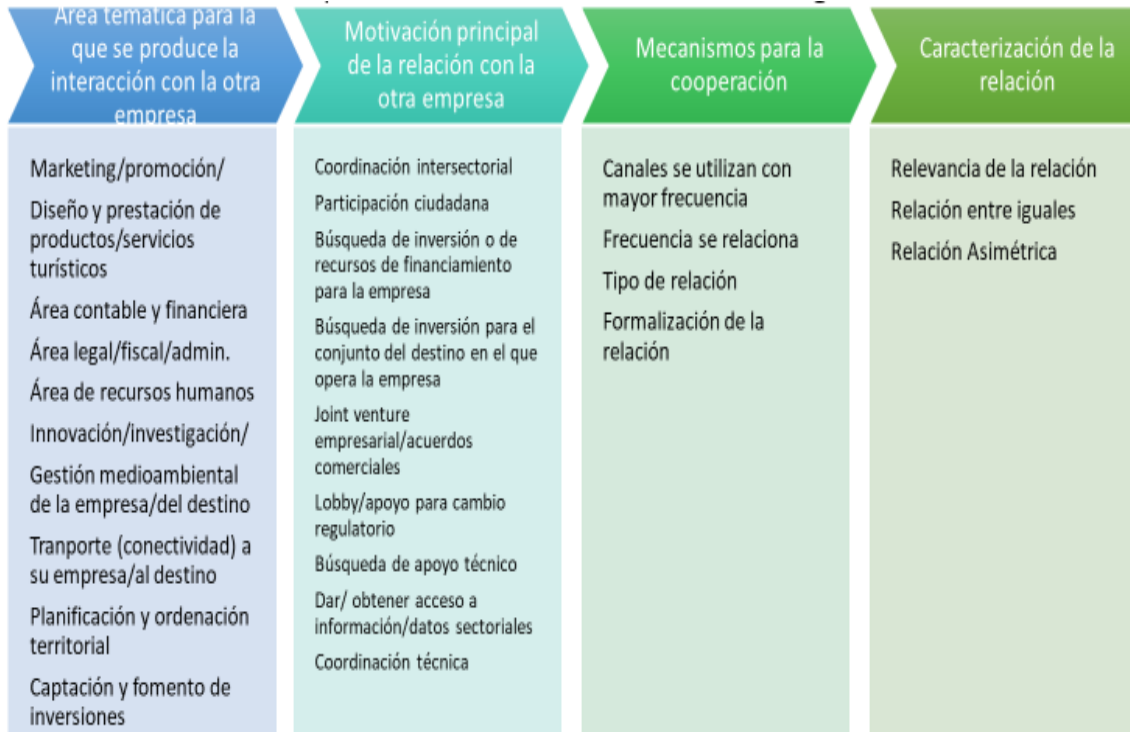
Área temática para la que se produce la interacción con la otra empresa

Marketing/promoción/

Diseño y prestación de productos/servicios turísticos

Área contable y financiera

Área legal/fiscal/admin.

Área de recursos humanos

Innovación/investigación/

Gestión medioambiental de la empresa/del destino

Tranporte (conectividad) a su empresa/al destino

Planificación y ordenación territorial

Captación y fomento de inversiones

Motivación principal de la relación con la otra empresa

Coordinación intersectorial

Participación ciudadana

Búsqueda de inversión o de recursos de financiamiento para la empresa

Búsqueda de inversión para el conjunto del destino en el que opera la empresa

Joint venture empresarial/acuerdos comerciales

Lobby/apoyo para cambio regulatorio

Búsqueda de apoyo técnico

Dar/ obtener acceso a información/datos sectoriales

Coordinación técnica

Mecanismos para la cooperación

Canales se utilizan con mayor frecuencia

Frecuencia se relaciona

Tipo de relación

Formalización de la relación

Caracterización de la relación

Relevancia de la relación

Relación entre iguales

Relación Asimétrica